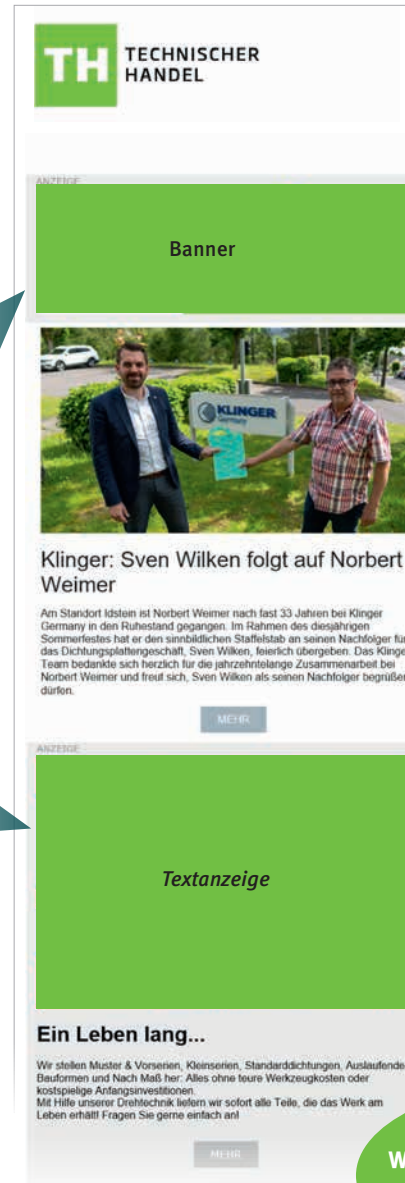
TH TECHNISCHER HANDEL

ANZEIGE

Banner

KLINGER Germany

Klinger: Sven Wilken folgt auf Norbert Weimer

Am Standort Idstein ist Norbert Weimer nach fast 33 Jahren bei Klinger Germany in den Ruhestand gegangen. Im Rahmen des diesjährigen Sommerfestes hat er den sinnbildlichen Staffelstab an seinen Nachfolger für das Dichtungsplattengeschäft, Sven Wilken, feierlich übergeben. Das Klinger-Team bedankte sich herzlich für die jahrzehntelange Zusammenarbeit bei Norbert Weimer und freut sich, Sven Wilken als seinen Nachfolger begrüßen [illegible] dürfen.

MEHR

ANZEIGE

Textanzeige

Ein Leben lang...

Wir stellen Muster & Vorserien, Kleinserien, Standarddichtungen, Auslaufende Bauformen und Nach Maß her: Alles ohne teure Werkzeugkosten oder kostspielige Anfangsinvestitionen.
Mit Hilfe unserer Drehtechnik liefern wir sofort alle Teile, die das Werk am Leben erhält! Fragen Sie gerne einfach an!

MEHR

W